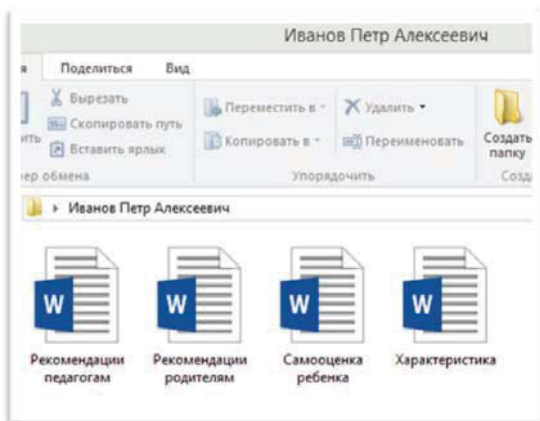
Иванов Петр Алексеевич

я Поделиться Вид

Вырезать
Скопировать путь
ить Вставить ярлык
ер обмена

Переместить в
Копировать в

Удалить
Переименовать

Упорядочить

Создать папку
Созд

Иванов Петр Алексеевич

W
Рекомендации педагогам

W
Рекомендации родителям

W
Самооценка ребенка

W
Характеристика